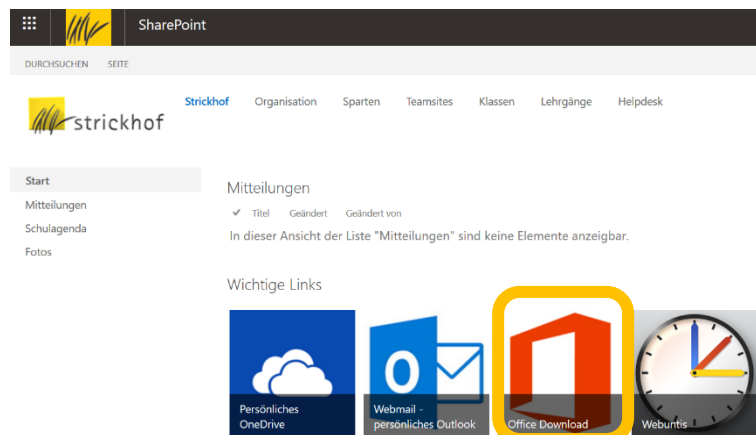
SharePoint

DURCHSUCHEN SEITE

strickhof

Strickhof Organisation Sparten Teamsites Klassen Lehrgänge Helpdesk

Start
Mitteilungen
Schulagenda
Fotos

Mitteilungen

✓ Titel Geändert Geändert von

In dieser Ansicht der Liste "Mitteilungen" sind keine Elemente anzeigbar.

Wichtige Links

Persönliches OneDrive

Webmail - persönliches Outlook

Office Download

Webuntis